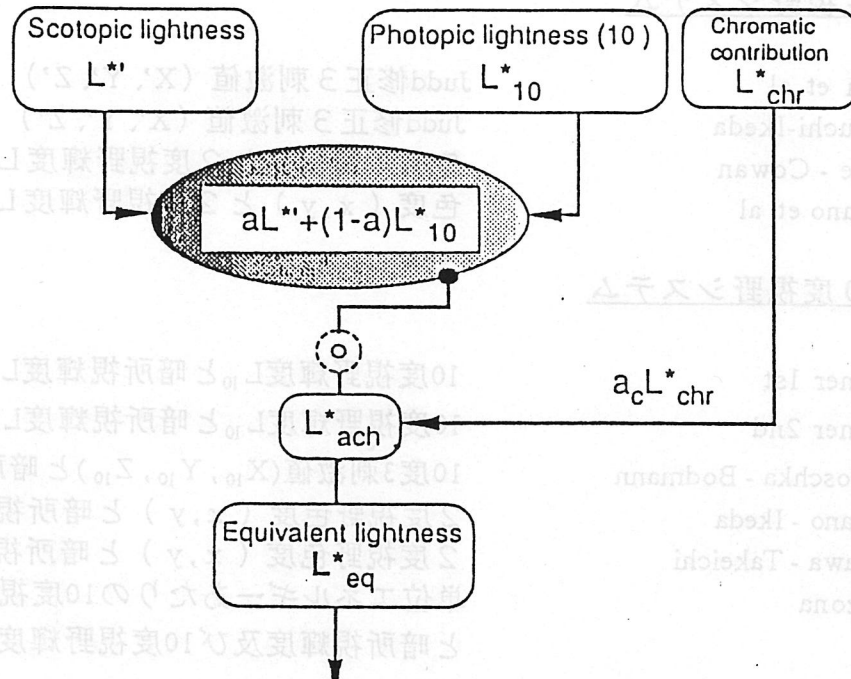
Scotopic lightness
L*'

Photopic lightness (10 )
$L^*_{10}$

Chromatic contribution
$L^*_{chr}$

$aL^{*'}+(1-a)L^*_{10}$

o

$a_cL^*_{chr}$

$L^*_{ach}$

Equivalent lightness
$L^*_{eq}$

Judd修正3刺激値（X', Y', Z'）
Judd修正3刺激値（X', Y', Z'）
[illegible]2度視野輝度L
色度（x, y）と2度視野輝度L

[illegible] et al
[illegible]chi - Ikeda
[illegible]e - Cowan
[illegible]ano et al

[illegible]度視野システム

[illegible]ner 1st
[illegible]ner 2nd
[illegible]oschka - Bodmann
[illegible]ano - Ikeda
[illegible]wa - Takeichi
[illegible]ona

10度視野輝度$L_{10}$と暗所視輝度L
10度視野輝度$L_{10}$と暗所視輝度L
10度3刺激値($X_{10}$, $Y_{10}$, $Z_{10}$)と暗所
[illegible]色度（x, y）と暗所視
2度視野色度（x, y）と暗所視
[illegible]位で表した光一あたりの10度視
と暗所視輝度及び10度視野輝度